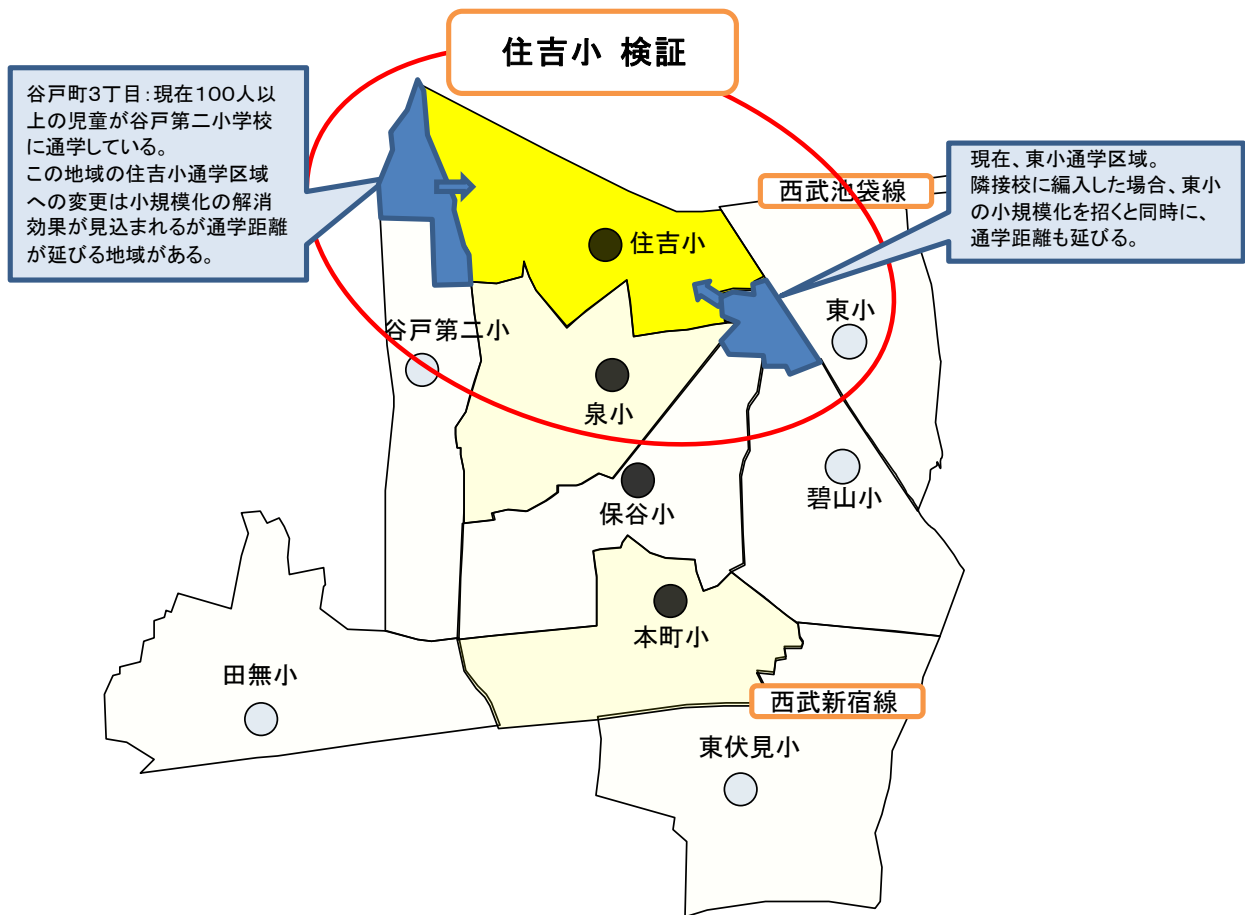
住吉小 検証

谷戸町3丁目：現在100人以上の児童が谷戸第二小学校に通学している。
この地域の住吉小通学区域への変更は小規模化の解消効果が見込まれるが通学距離が延びる地域がある。

現在、東小通学区域。
隣接校に編入した場合、東小の小規模化を招くと同時に、通学距離も延びる。

西武池袋線

住吉小

東小

谷戸第二小

泉小

保谷小

碧山小

本町小

田無小

西武新宿線

東伏見小